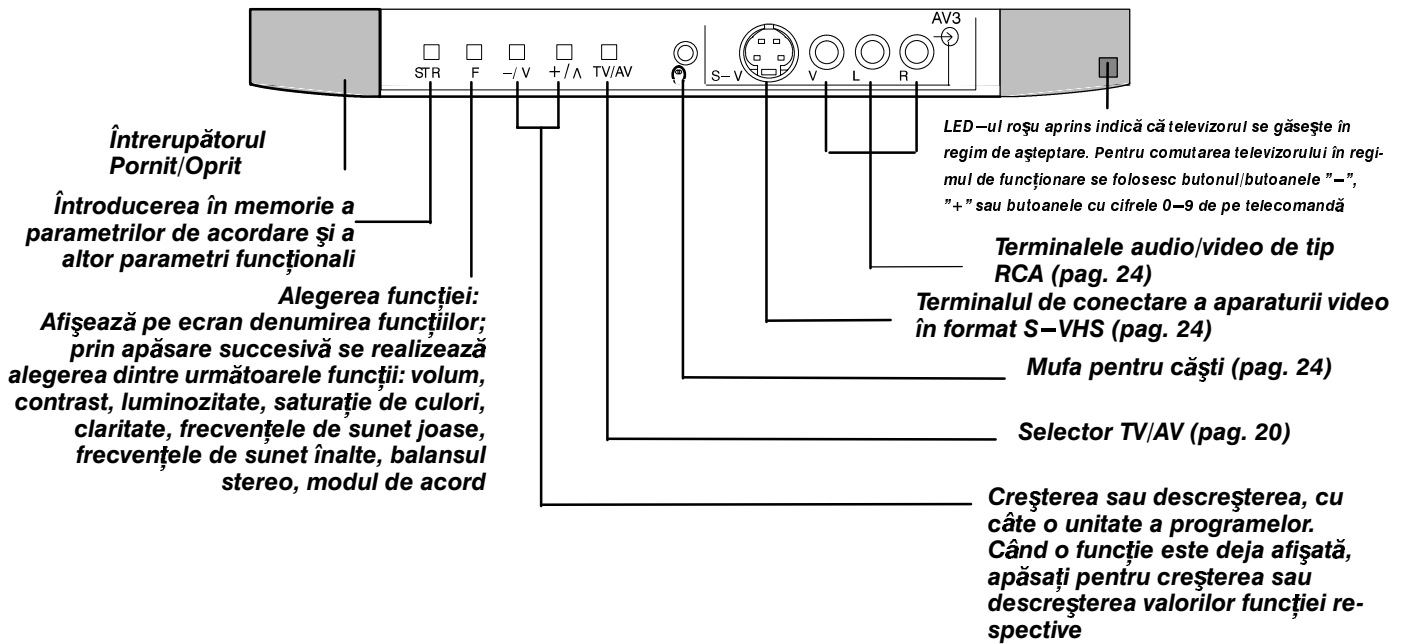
AV3

STR F −/ V +/ ∧ TV/AV S−V V L R

Întrerupătorul Pornit/Oprit

LED−ul roşu aprins indică că televizorul se găseşte în regim de aşteptare. Pentru comutarea televizorului în regimul de funcţionare se folosesc butonul/butoanele "−", "+" sau butoanele cu cifrele 0−9 de pe telecomandă

Introducerea în memorie a parametrilor de acordare şi a altor parametri funcţionali

Terminalele audio/video de tip RCA (pag. 24)

Alegerea funcţiei: Afişează pe ecran denumirea funcţiilor; prin apăsare succesivă se realizează alegerea dintre următoarele funcţii: volum, contrast, luminozitate, saturaţie de culori, claritate, frecvenţele de sunet joase, frecvenţele de sunet înalte, balansul stereo, modul de acord

Terminalul de conectare a aparaturii video în format S−VHS (pag. 24)

Mufa pentru căşti (pag. 24)

Selector TV/AV (pag. 20)

Creşterea sau descreşterea, cu câte o unitate a programelor. Când o funcţie este deja afişată, apăsaţi pentru creşterea sau descreşterea valorilor funcţiei respective